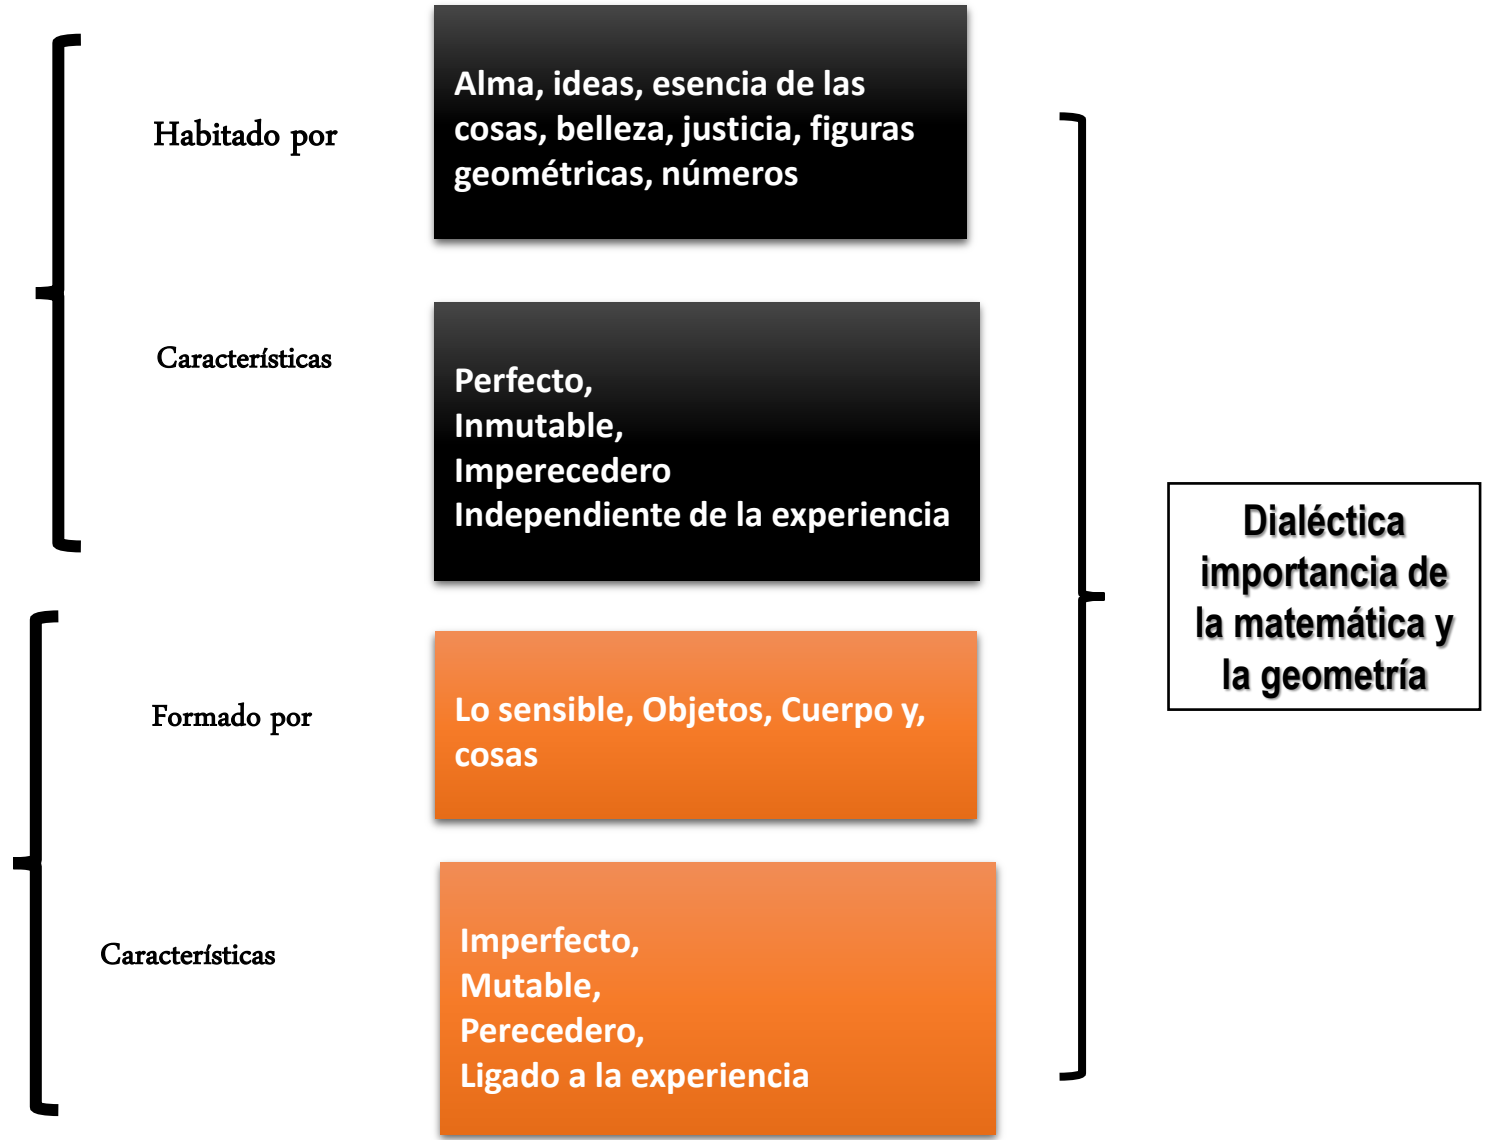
Habitado por

Alma, ideas, esencia de las cosas, belleza, justicia, figuras geométricas, números

Características

Perfecto,
Inmutable,
Imperecedero
Independiente de la experiencia

Formado por

Lo sensible, Objetos, Cuerpo y, cosas

Características

Imperfecto,
Mutable,
Perecedero,
Ligado a la experiencia

Dialéctica importancia de la matemática y la geometría